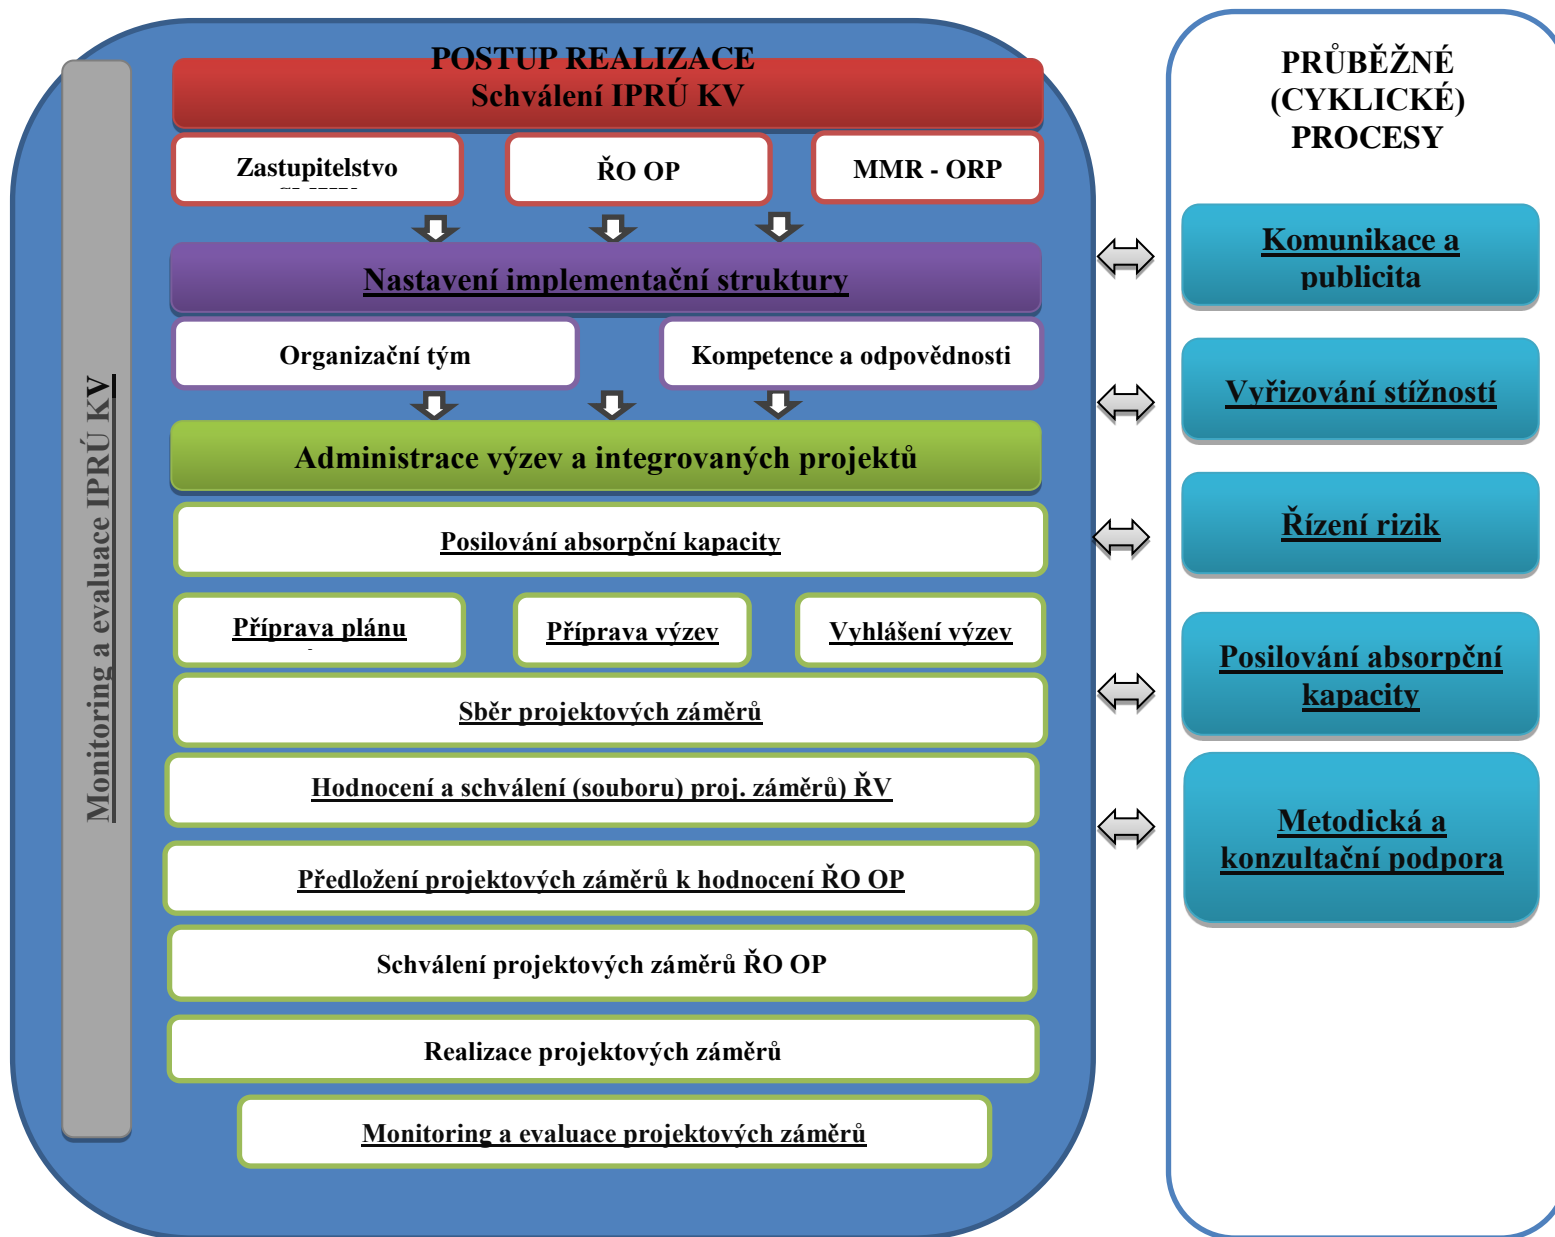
POSTUP REALIZACE
Schválení IPRÚ KV

Zastupitelstvo

ŘO OP

MMR - ORP

Nastavení implementační struktury

Organizační tým

Kompetence a odpovědnosti

Administrace výzev a integrovaných projektů

Posilování absorpční kapacity

Příprava plánu

Příprava výzev

Vyhlášení výzev

Sběr projektových záměrů

Hodnocení a schválení (souboru) proj. záměrů) ŘV

Předložení projektových záměrů k hodnocení ŘO OP

Schválení projektových záměrů ŘO OP

Realizace projektových záměrů

Monitoring a evaluace projektových záměrů

Monitoring a evaluace IPRÚ KV

PRŮBĚŽNÉ (CYKLICKÉ) PROCESY

Komunikace a publicita

Vyřizování stížností

Řízení rizik

Posilování absorpční kapacity

Metodická a konzultační podpora